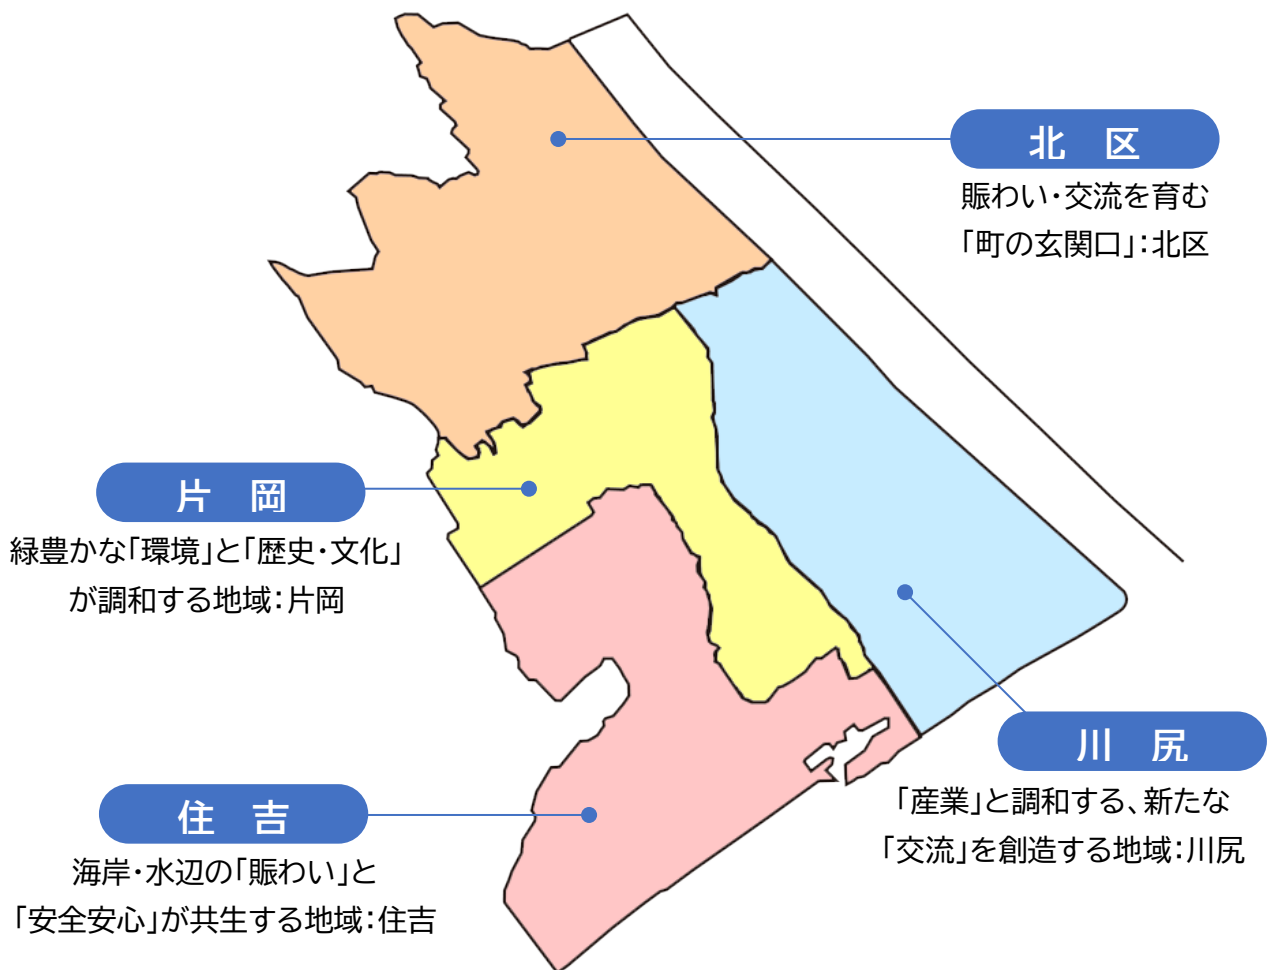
北　区
賑わい・交流を育む
「町の玄関口」：北区

片　岡
緑豊かな「環境」と「歴史・文化」
が調和する地域：片岡

川　尻
「産業」と調和する、新たな
「交流」を創造する地域：川尻

住　吉
海岸・水辺の「賑わい」と
「安全安心」が共生する地域：住吉